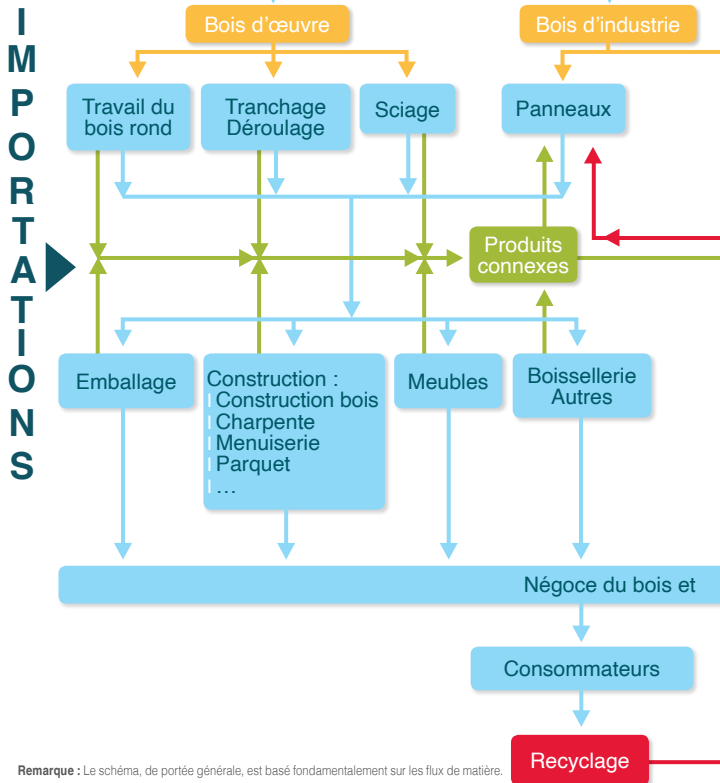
IMPORTATIONS

Bois d'œuvre

Bois d'industrie

Travail du bois rond

Tranchage Déroulage

Sciage

Panneaux

Produits connexes

Emballage

Construction :
Construction bois
Charpente
Menuiserie
Parquet
…

Meubles

Boissellerie Autres

Négoce du bois et

Consommateurs

Recyclage

**Remarque :** Le schéma, de portée générale, est basé fondamentalement sur les flux de matière.